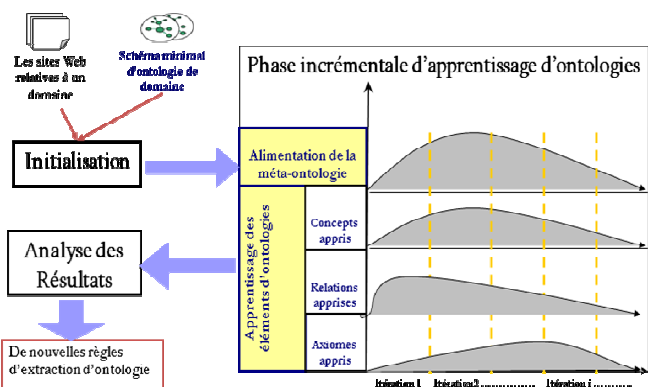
Les sites Web relatives à un domaine

Schéma minimal d'ontologie de domaine

Initialisation

Analyse des Résultats

De nouvelles règles d'extraction d'ontologie

Phase incrémentale d'apprentissage d'ontologies

Alimentation de la méta-ontologie

Apprentissage des éléments d'ontologies

Concepts appris

Relations apprises

Axiomes appris

Itération 1 Itération2 …………… Itération i …………